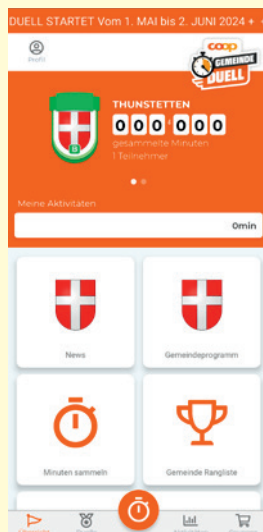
DUELL STARTET Vom 1. MAI bis 2. JUNI 2024 +

Profil

coop GEMEINDE DUELL

THUNSTETTEN

000'000

gesammelte Minuten

1 Teilnehmer

Meine Aktivitäten

0min

News

Gemeindeprogramm

Minuten sammeln

Gemeinde Rangliste

Übersicht

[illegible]

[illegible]